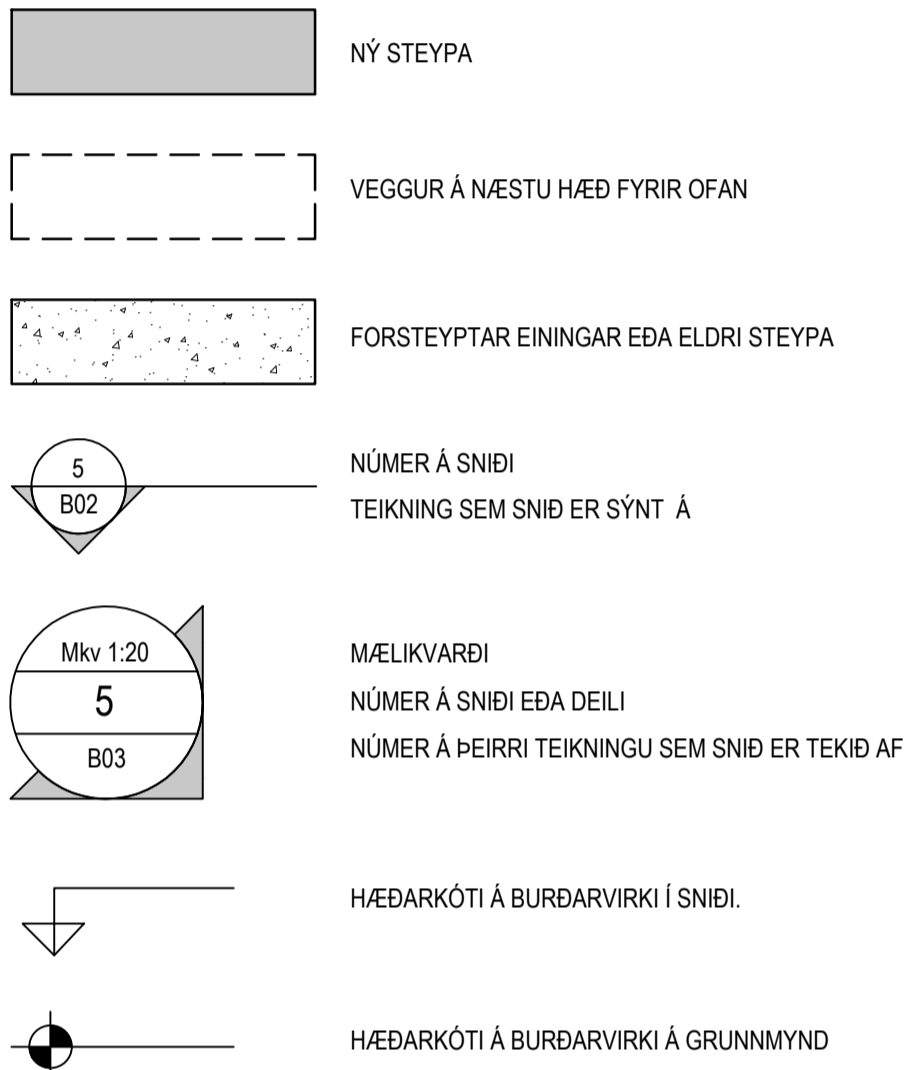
NÝ STEYPA

VEGGUR Á NÆSTU HÆÐ FYRIR OFAN

FORSTEYPTAR EININGAR EÐA ELDRI STEYPA

5
B02

NÚMER Á SNIÐI
TEIKNING SEM SNIÐ ER SÝNT Á

Mkv 1:20
5
B03

MÆLIKVARÐI
NÚMER Á SNIÐI EÐA DEILI
NÚMER Á ÞEIRRI TEIKNINGU SEM SNIÐ ER TEKIÐ AF

HÆÐARKÓTI Á BURÐARVIRKI Í SNIÐI.

HÆÐARKÓTI Á BURÐARVIRKI Á GRUNNMYND